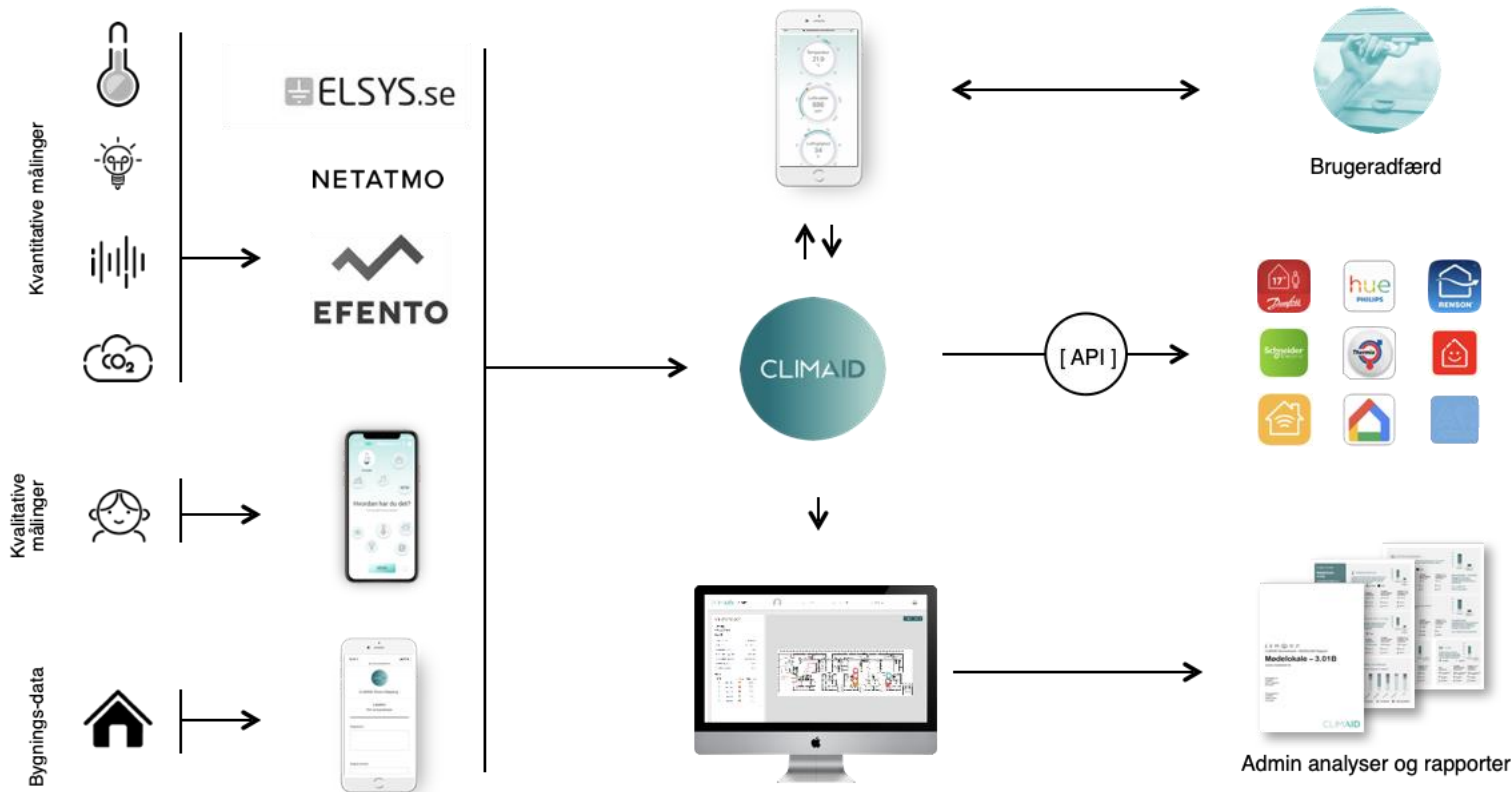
Kvantitative målinger

ELSYS.se

NETATMO

EFENTO

Kvalitative målinger

Hvordan har du det?

Bygnings-data

CLIMAID

[ API ]

Brugeradfærd

17°

hue PHILIPS

RENSON

Schneider

Modelokale – 3.01B

CLIMAID

Admin analyser og rapporter